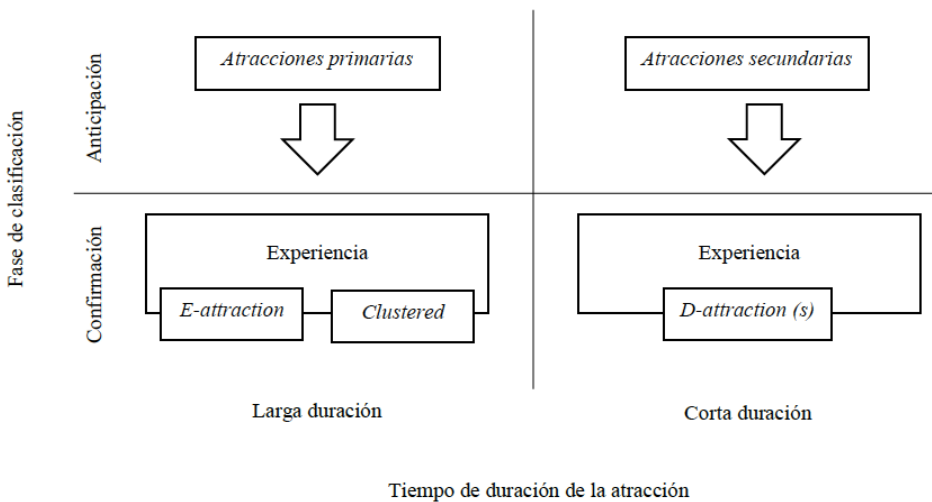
Fase de clasificación

Anticipación

Atracciones primarias

Atracciones secundarias

Confirmación

Experiencia

E-attraction

Clustered

Experiencia

D-attraction (s)

Larga duración

Corta duración

Tiempo de duración de la atracción